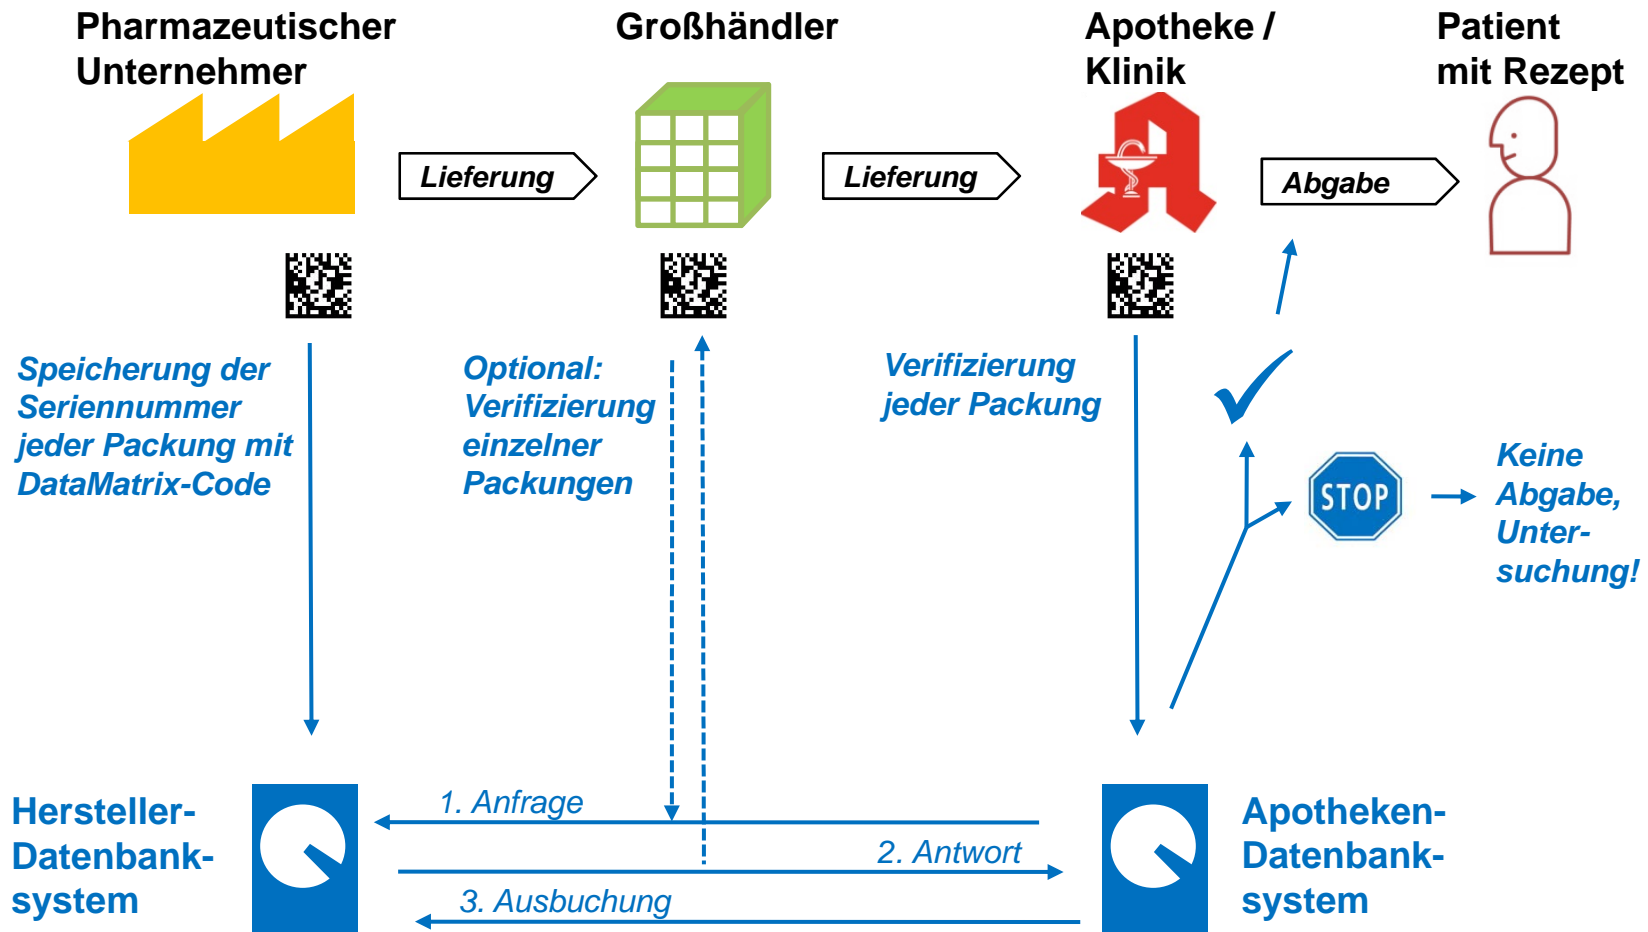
Pharmazeutischer Unternehmer

Großhändler

Apotheke / Klinik

Patient mit Rezept

Lieferung

Lieferung

Abgabe

Speicherung der Seriennummer jeder Packung mit DataMatrix-Code

Optional: Verifizierung einzelner Packungen

Verifizierung jeder Packung

STOP

Keine Abgabe, Untersuchung!

Hersteller-Datenbanksystem

1. Anfrage

2. Antwort

3. Ausbuchung

Apotheken-Datenbanksystem